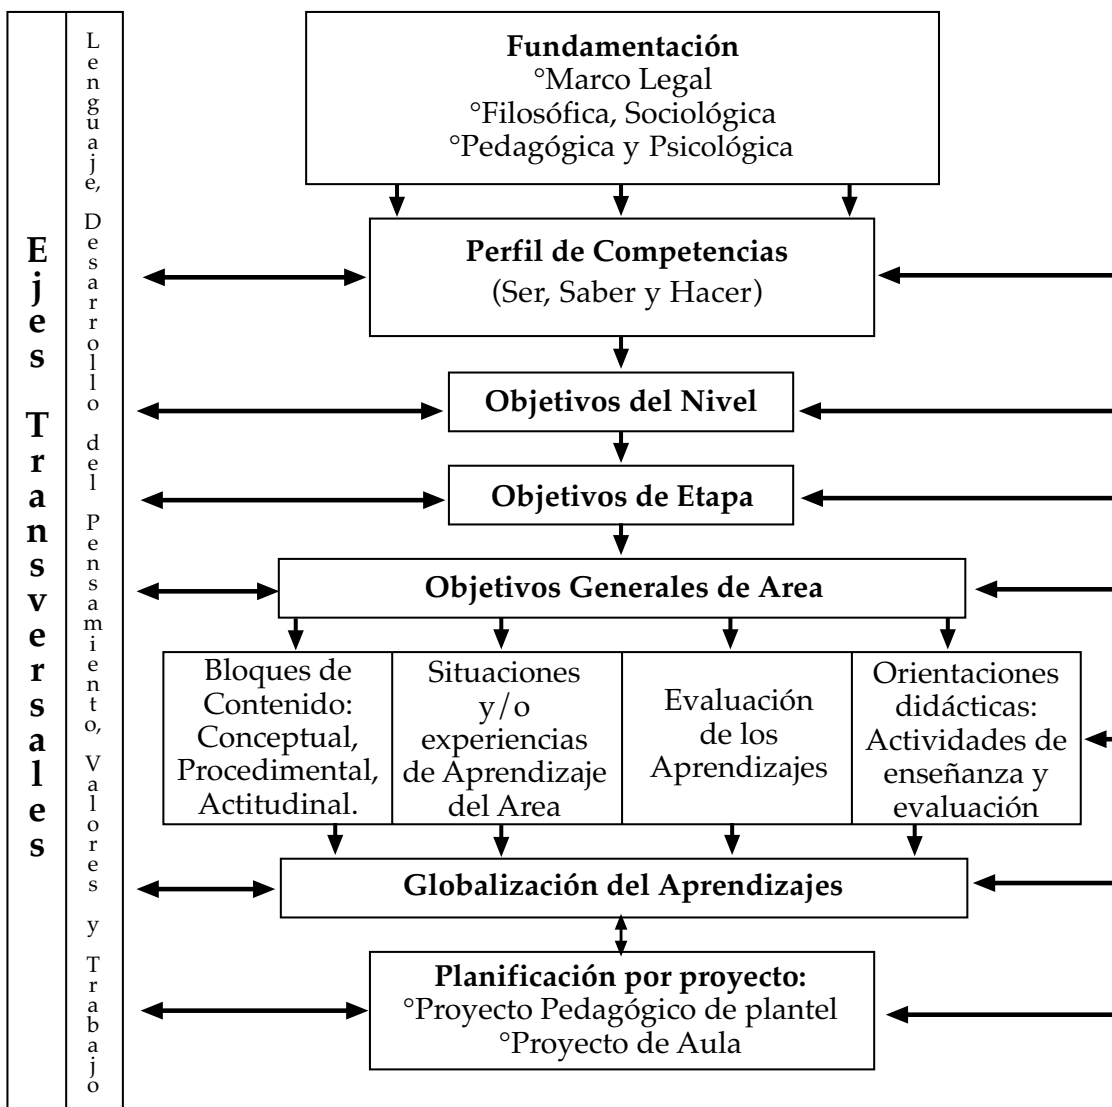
Ejes Transversales

Lenguaje, Desarrollo del Pensamiento, Valores y Trabajo

**Fundamentación**
°Marco Legal
°Filosófica, Sociológica
°Pedagógica y Psicológica

**Perfil de Competencias**
(Ser, Saber y Hacer)

**Objetivos del Nivel**

**Objetivos de Etapa**

**Objetivos Generales de Area**

| Bloques de Contenido: Conceptual, Procedimental, Actitudinal. | Situaciones y/o experiencias de Aprendizaje del Area | Evaluación de los Aprendizajes | Orientaciones didácticas: Actividades de enseñanza y evaluación |
|---|---|---|---|

**Globalización del Aprendizajes**

**Planificación por proyecto:**
°Proyecto Pedagógico de plantel
°Proyecto de Aula